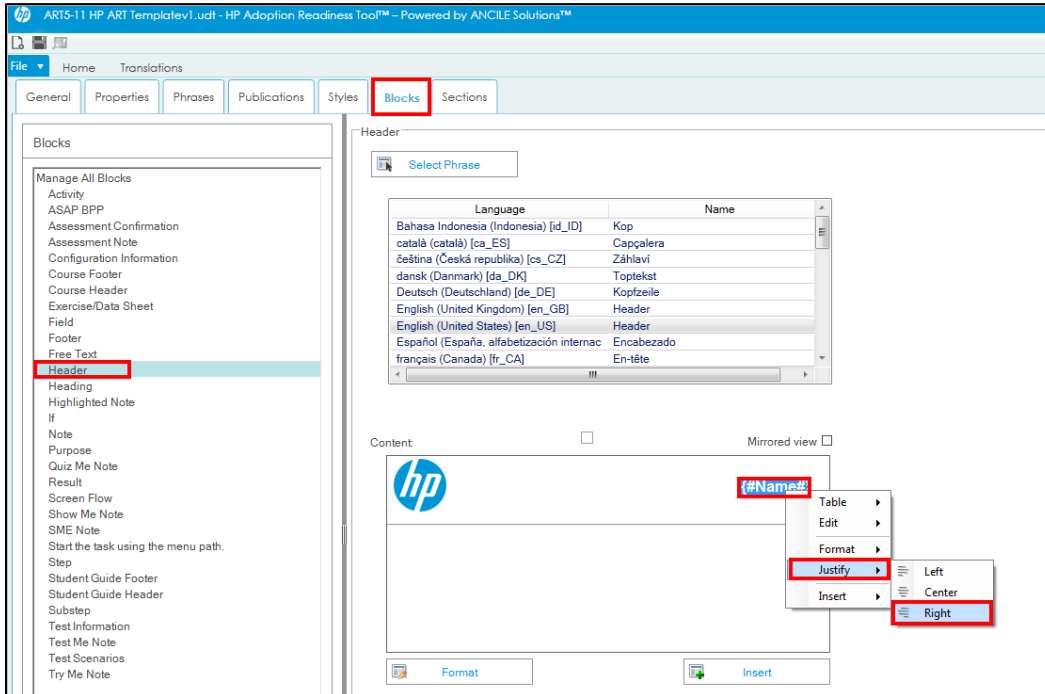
ARTS-11 HP ART Templatev1.udt - HP Adoption Readiness Tool™ – Powered by ANCILE Solutions™

File Home Translations

General Properties Phrases Publications Styles Blocks Sections

Blocks

Manage All Blocks
Activity
ASAP BPP
Assessment Confirmation
Assessment Note
Configuration Information
Course Footer
Course Header
Exercise/Data Sheet
Field
Footer
Free Text
Header
Heading
Highlighted Note
If
Note
Purpose
Quiz Me Note
Result
Screen Flow
Show Me Note
SME Note
Start the task using the menu path.
Step
Student Guide Footer
Student Guide Header
Substep
Test Information
Test Me Note
Test Scenarios
Try Me Note

Header

Select Phrase

| Language | Name |
|---|---|
| Bahasa Indonesia (Indonesia) [id_ID] | Kop |
| català (català) [ca_ES] | Capçalera |
| čeština (Česká republika) [cs_CZ] | Záhlaví |
| dansk (Danmark) [da_DK] | Toptekst |
| Deutsch (Deutschland) [de_DE] | Kopfzeile |
| English (United Kingdom) [en_GB] | Header |
| English (United States) [en_US] | Header |
| Español (España, alfabetización internac | Encabezado |
| français (Canada) [fr_CA] | En-tête |

Content:

Mirrored view

hp

{#Name#}

Table
Edit
Format
Justify
Insert

Left
Center
Right

Format

Insert